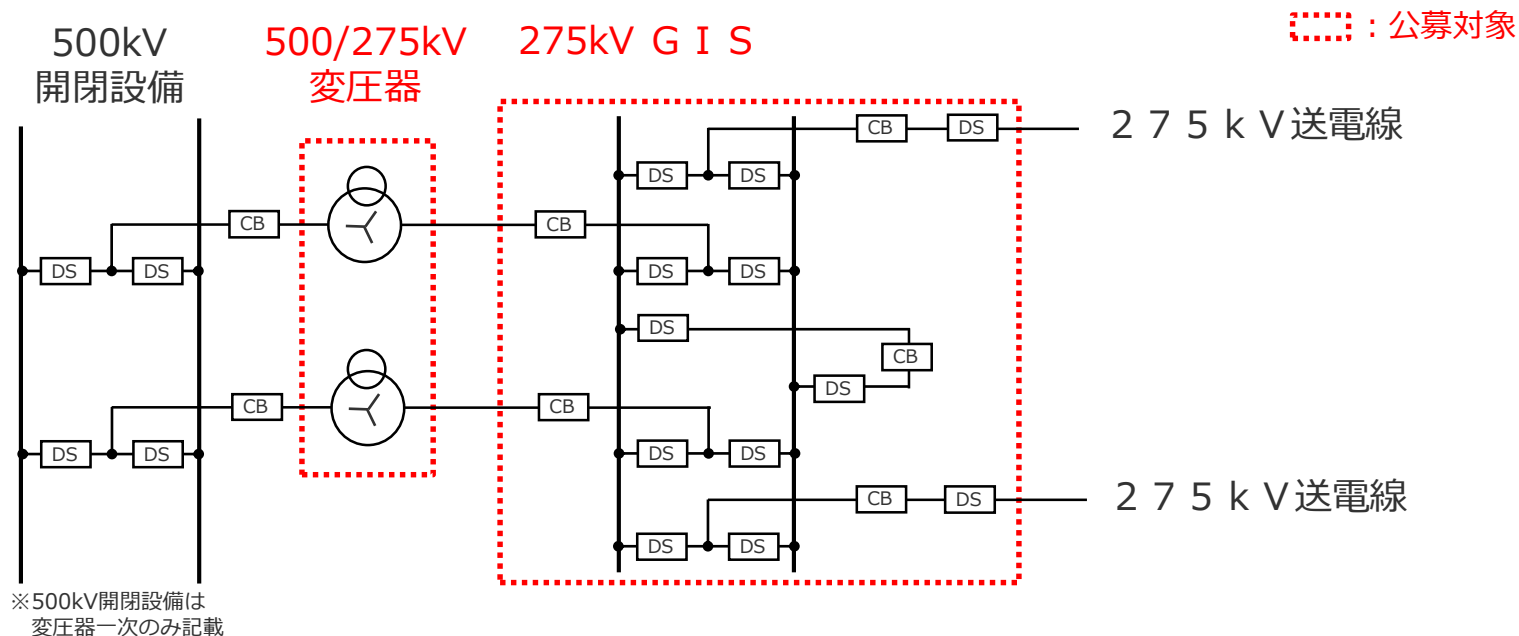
500kV
開閉設備

500/275kV
変圧器

275kV ＧＩＳ

：公募対象

２７５ｋＶ送電線

CB

DS

DS

DS

DS

CB

CB

DS

DS

DS

DS

DS

CB

DS

CB

DS

DS

CB

DS

DS

CB

DS

DS

DS

CB

DS

２７５ｋＶ送電線

※500kV開閉設備は
変圧器一次のみ記載